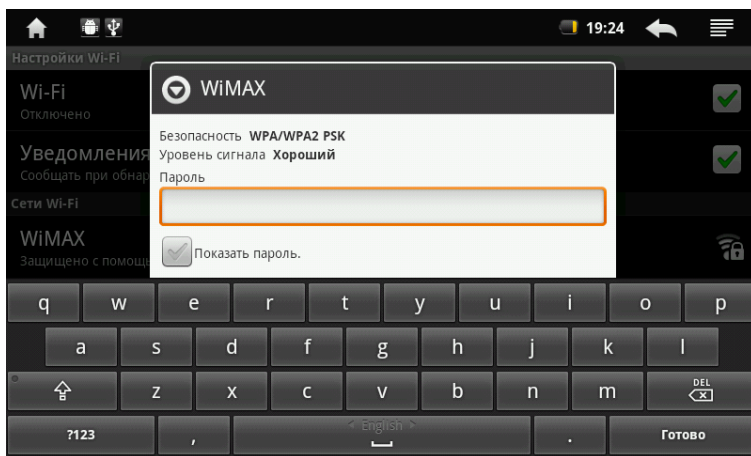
19:24

Настройки Wi-Fi

Wi-Fi
Отключено

Уведомления
Сообщать при обнар

Сети Wi-Fi

WiMAX
Защищено с помощ

WiMAX

Безопасность WPA/WPA2 PSK
Уровень сигнала Хороший
Пароль

Показать пароль.

q w e r t y u i o p
a s d f g h j k l
z x c v b n m DEL
?123 , English . Готово